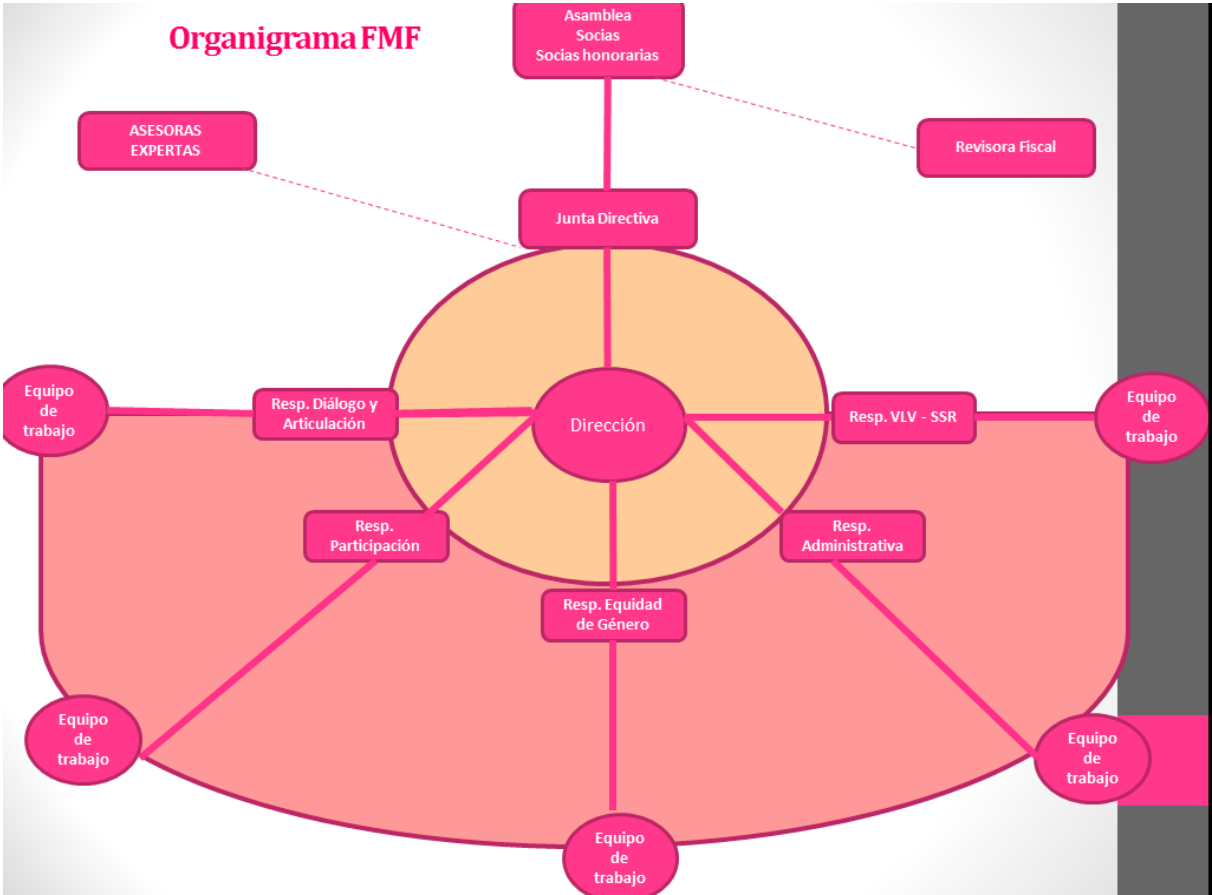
Organigrama FMF

Asamblea
Socias
Socias honorarias

ASESORAS EXPERTAS

Revisora Fiscal

Junta Directiva

Equipo de trabajo

Resp. Diálogo y Articulación

Dirección

Resp. VLV - SSR

Equipo de trabajo

Resp. Participación

Resp. Administrativa

Resp. Equidad de Género

Equipo de trabajo

Equipo de trabajo

Equipo de trabajo